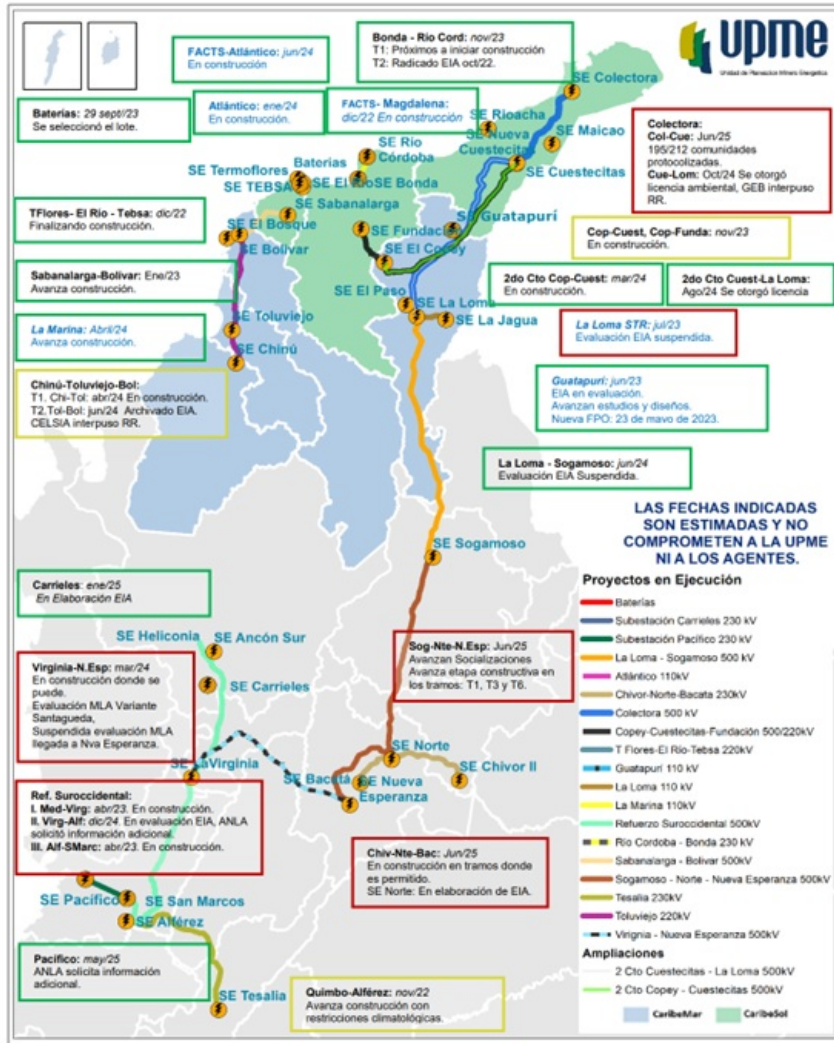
upme
Unidad de Planeación Minero Energética

FACTS-Atlántico: jun/24
En construcción

Bonda - Rio Cord: nov/23
T1: Próximos a iniciar construcción
T2: Radicado EIA oct/22.

SE Colectora

Baterías: 29 sept/23
Se seleccionó el lote.

Atlántico: ene/24
En construcción.

FACTS- Magdalena: dic/22 En construcción

SE Riohacha
SE Maicao
SE Nueva Cuestecita
SE Cuestecitas

Colectora:
Col-Cue: Jun/25
195/212 comunidades protocolizadas.
Cue-Lom: Oct/24 Se otorgó licencia ambiental, GEB interpuso RR.

SE Termoflores
Baterías
SE Río Córdoba
SE TEBSA
SE El Rio
SE Bonda
SE Sabanalarga

TFlores- El Rio - Tebsa: dic/22
Finalizando construcción.

SE El Bosque
SE Bolívar
SE Guatapurí
SE Fundación
SE El Copey

Cop-Cuest, Cop-Funda: nov/23
En construcción.

Sabanalarga-Bolivar: Ene/23
Avanza construcción.

SE El Paso
SE La Loma
SE La Jagua

2do Cto Cop-Cuest: mar/24
En construcción.

2do Cto Cuest-La Loma: Ago/24 Se otorgó licencia

La Marina: Abril/24
Avanza construcción.

SE Toluviejo
SE Chinú

La Loma STR: jul/23
Evaluación EIA suspendida.

Chinú-Toluviejo-Bol:
T1. Chi-Tol: abr/24 En construcción.
T2.Tol-Bol: jun/24 Archivado EIA. CELSIA interpuso RR.

Guatapurí: jun/23
EIA en evaluación.
Avanzan estudios y diseños.
Nueva FPO: 23 de mayo de 2023.

La Loma - Sogamoso: jun/24
Evaluación EIA Suspendida.

LAS FECHAS INDICADAS SON ESTIMADAS Y NO COMPROMETEN A LA UPME NI A LOS AGENTES.

SE Sogamoso

Carrieles: ene/25
En Elaboración EIA

Proyectos en Ejecución
Baterías
Subestación Carrieles 230 kV
Subestación Pacifico 230 kV
La Loma - Sogamoso 500 kV
Atlántico 110kV
Chivor-Norte-Bacata 230kV
Colectora 500 kV
Copey-Cuestecitas-Fundación 500/220kV
T Flores-El Rio-Tebsa 220kV
Guatapurí 110 kV
La Loma 110 kV
La Marina 110kV
Refuerzo Suroccidental 500kV
Rio Cordoba - Bonda 230 kV
Sabanalarga - Bolivar 500kV
Sogamoso - Norte - Nueva Esperanza 500kV
Tesalia 230kV
Toluviejo 220kV
Virgnia - Nueva Esperanza 500kV
Ampliaciones
2 Cto Cuestecitas - La Loma 500kV
2 Cto Copey - Cuestecitas 500kV

SE Heliconia
SE Ancón Sur
SE Carrieles

Virginia-N.Esp: mar/24
En construcción donde se puede.
Evaluación MLA Variante Santagueda,
Suspendida evaluación MLA llegada a Nva Esperanza.

Sog-Nte-N.Esp: Jun/25
Avanzan Socializaciones
Avanza etapa constructiva en los tramos: T1, T3 y T6.

SE Norte
SE LaVirginia
SE Bacatá
SE Nueva Esperanza
SE Chivor II

Ref. Suroccidental:
I. Med-Virg: abr/23. En construcción.
II. Virg-Alf: dic/24 En evaluación EIA, ANLA solicitó información adicional.
III. Alf-SMarc: abr/23. En construcción.

Chiv-Nte-Bac: Jun/25
En construcción en tramos donde es permitido.
SE Norte: En elaboración de EIA.

SE Pacifico
SE San Marcos
SE Alférez

Pacifico: may/25
ANLA solicita información adicional.

SE Tesalia

Quimbo-Alférez: nov/22
Avanza construcción con restricciones climatológicas.

CaribeMar
CaribeSol